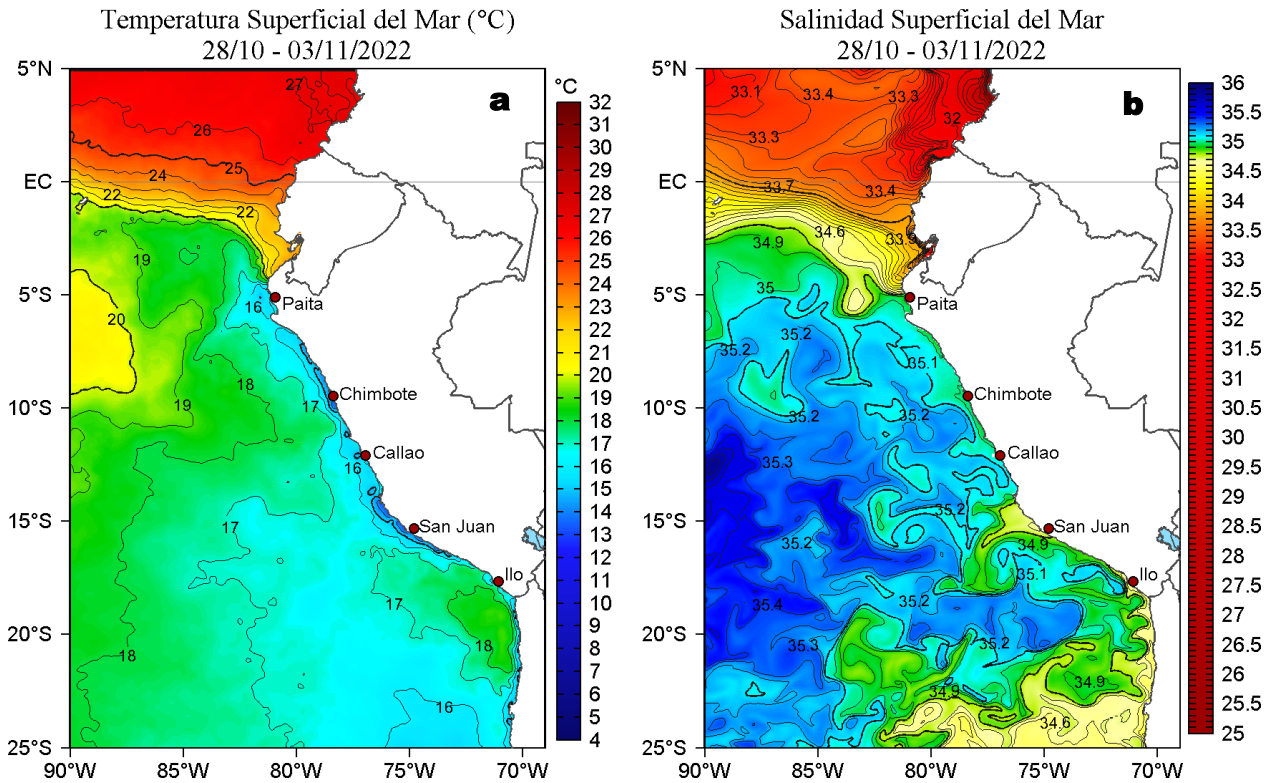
Temperatura Superficial del Mar (°C)
28/10 - 03/11/2022

a

°C
32
31
30
29
28
27
26
25
24
23
22
21
20
19
18
17
16
15
14
13
12
11
10
9
8
7
6
5
4

5°N
EC
5°S
10°S
15°S
20°S
25°S
90°W 85°W 80°W 75°W 70°W

27
26
25
24
22
22
19
20
16
Paita
18
19
17
Chimbote
16
Callao
San Juan
17
Ilo
17
18
18
16

Salinidad Superficial del Mar
28/10 - 03/11/2022

b

36
35.5
35
34.5
34
33.5
33
32.5
32
31.5
31
30.5
30
29.5
29
28.5
28
27.5
27
26.5
26
25.5
25

5°N
EC
5°S
10°S
15°S
20°S
25°S
90°W 85°W 80°W 75°W 70°W

33.1
33.4
33.3
32
33.3
33.7
33.4
34.9
34.6
33.9
35
Paita
35.2
35.2
35.1
Chimbote
35.2
35.2
Callao
35.3
35.2
San Juan
35.2
34.9
35.1
Ilo
35.4
35.2
35.3
35.2
34.9
34.9
34.6